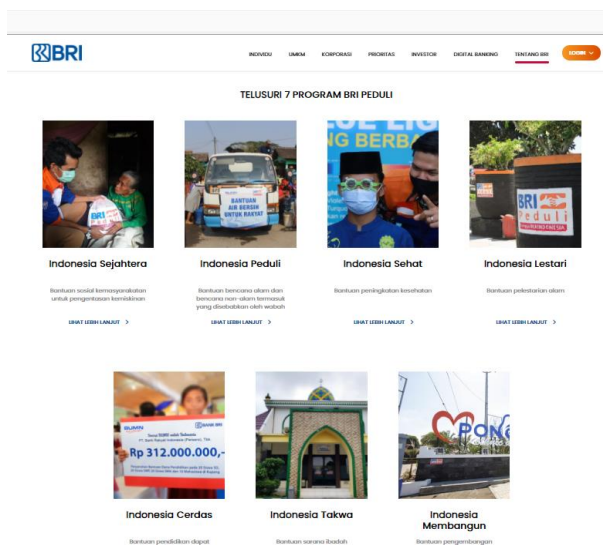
BRI

INDIVIDU UMKM KORPORASI PRIORITAS INVESTOR DIGITAL BANKING TENTANG BRI LOGIN

TELUSURI 7 PROGRAM BRI PEDULI

BRI Peduli

BANTUAN AIR BERSIH UNTUK RAKYAT

BRI Peduli

Indonesia Sejahtera

Bantuan sosial kemasyarakatan untuk pengentasan kemiskinan

LIHAT LEBIH LANJUT >

Indonesia Peduli

Bantuan bencana alam dan bencana non-alam termasuk yang disebabkan oleh wabah

LIHAT LEBIH LANJUT >

Indonesia Sehat

Bantuan peningkatan kesehatan

LIHAT LEBIH LANJUT >

Indonesia Lestari

Bantuan pelestarian alam

LIHAT LEBIH LANJUT >

BUMN

Rp 312.000.000,-

Indonesia Cerdas

Bantuan pendidikan dapat

Indonesia Takwa

Bantuan sarana ibadah

Indonesia Membangun

Bantuan pengembangan